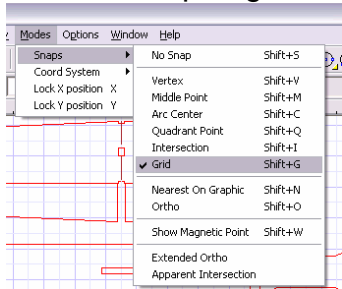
Modes Options Window Help

Snaps
Coord System
Lock X position X
Lock Y position Y

No Snap Shift+S
Vertex Shift+V
Middle Point Shift+M
Arc Center Shift+C
Quadrant Point Shift+Q
Intersection Shift+I
✔ Grid Shift+G
Nearest On Graphic Shift+N
Ortho Shift+O
Show Magnetic Point Shift+W
Extended Ortho
Apparent Intersection